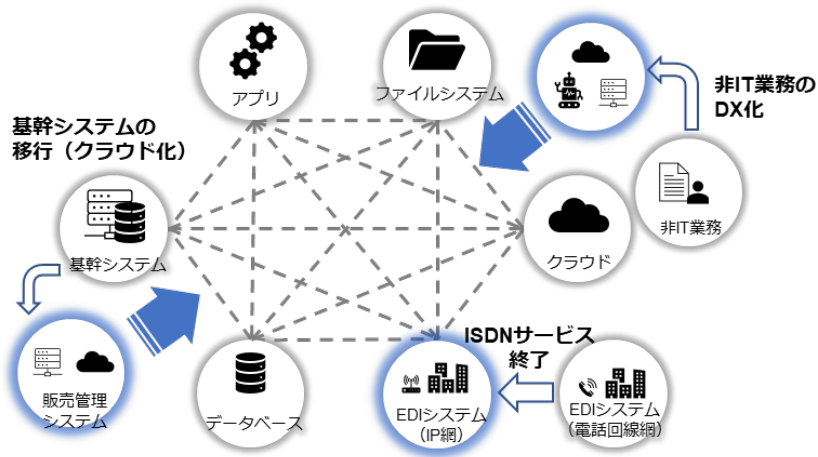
アプリ

ファイルシステム

非IT業務の
DX化

基幹システムの
移行（クラウド化）

基幹システム

非IT業務

クラウド

販売管理
システム

データベース

ISDNサービス
終了

EDIシステム
（IP網）

EDIシステム
（電話回線網）